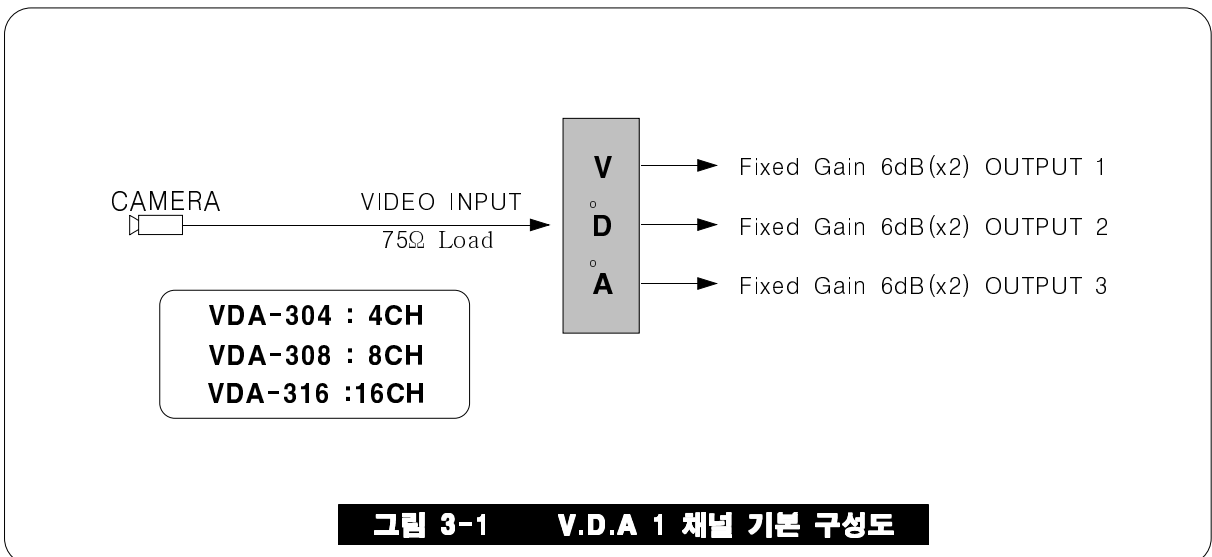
CAMERA

VIDEO INPUT

75Ω Load

V
D
A

Fixed Gain 6dB(x2) OUTPUT 1

Fixed Gain 6dB(x2) OUTPUT 2

Fixed Gain 6dB(x2) OUTPUT 3

VDA-304 : 4CH
VDA-308 : 8CH
VDA-316 :16CH

그림 3-1 V.D.A 1 채널 기본 구성도